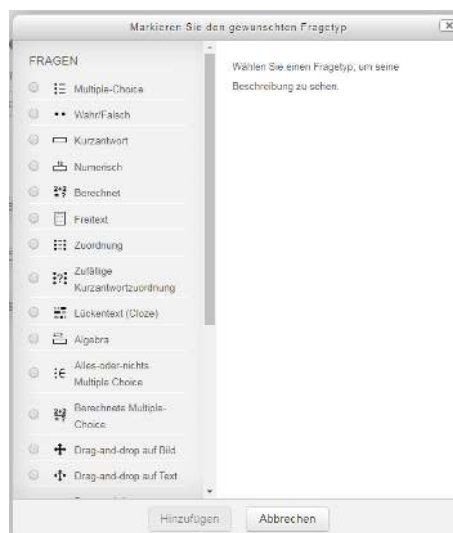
Markieren Sie den gewünschten Fragetyp

FRAGEN

Multiple-Choice

Wahr/Falsch

Kurzantwort

Numerisch

Berechnet

Freitext

Zuordnung

Zufällige Kurzantwortzuordnung

Lückentext (Cloze)

Algebra

Alles-oder-nichts Multiple Choice

Berechnete Multiple-Choice

Drag-and-drop auf Bild

Drag-and-drop auf Text

Wählen Sie einen Fragetyp, um seine Beschreibung zu sehen.

Hinzufügen

Abbrechen